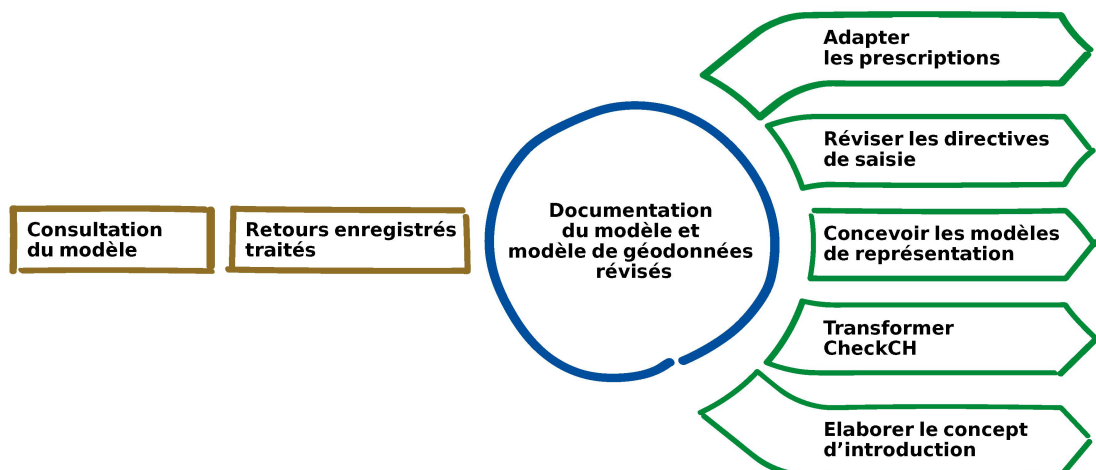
Consultation du modèle

Retours enregistrés traités

Documentation du modèle et modèle de géodonnées révisés

Adapter les prescriptions

Réviser les directives de saisie

Concevoir les modèles de représentation

Transformer CheckCH

Elaborer le concept d'introduction